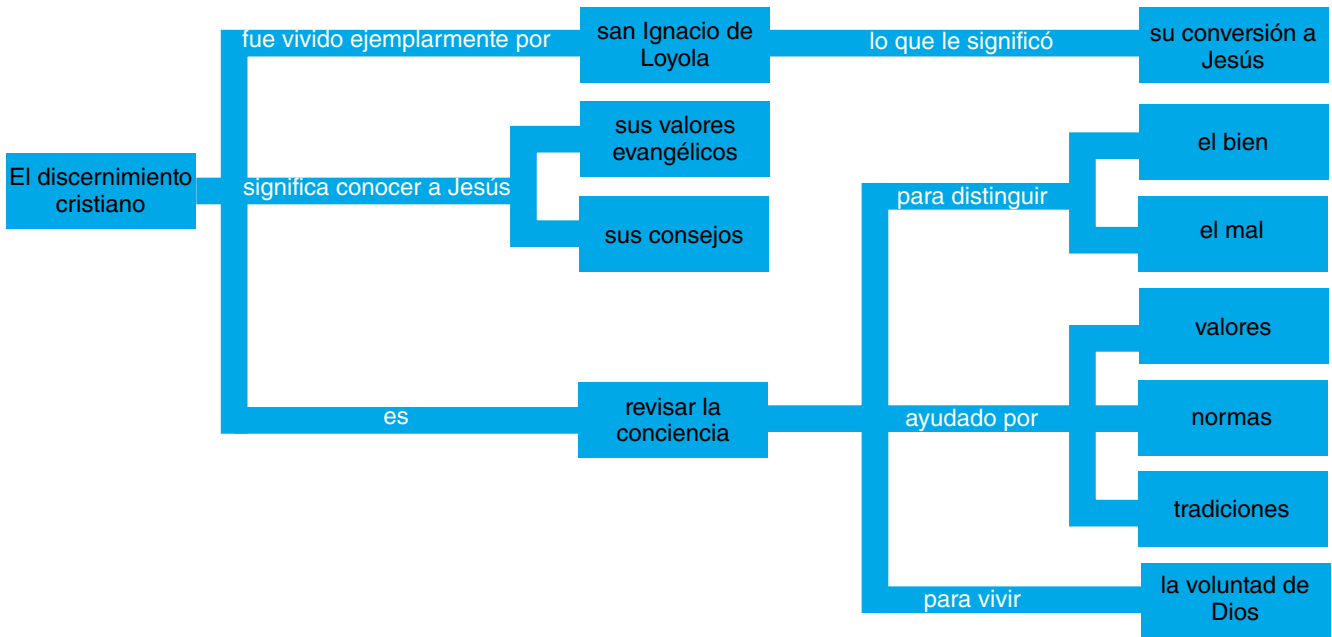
El discernimiento cristiano

fue vivido ejemplarmente por

san Ignacio de Loyola

lo que le significó

su conversión a Jesús

significa conocer a Jesús

sus valores evangélicos

sus consejos

es

revisar la conciencia

para distinguir

el bien

el mal

ayudado por

valores

normas

tradiciones

para vivir

la voluntad de Dios